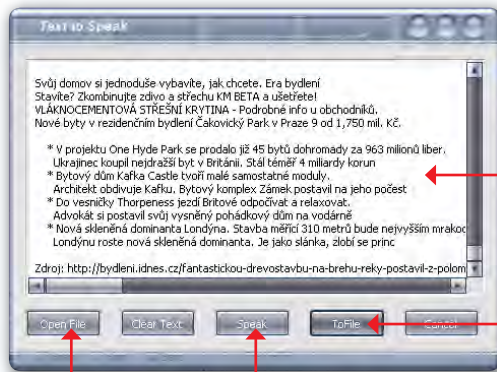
Text to Speak

Svůj domov si jednoduše vybavíte, jak chcete. Era bydlení
Stavíte? Zkombinujte zdivo a střechu KM BETA a ušetřete!
VLÁKNOCEMENTOVÁ STŘEŠNÍ KRYTINA - Podrobné info u obchodníků.
Nové byty v rezidenčním bydlení Čakovický Park v Praze 9 od 1,750 mil. Kč.

* V projektu One Hyde Park se prodalo již 45 bytů dohromady za 963 milionů liber.
Ukrajinec koupil nejdražší byt v Británii. Stál téměř 4 miliardy korun
* Bytový dům Kafka Castle tvoří malé samostatné moduly.
Architekt obdivuje Kafku. Bytový komplex Zámek postavil na jeho počest
* Do vesničky Thorpeness jezdí Britové odpočívat a relaxovat.
Advokát si postavil svůj vysněný pohádkový dům na vodárně
* Nová skleněná dominanta Londýna. Stavba měřící 310 metrů bude nejvyšším mrakoc
Londýnu roste nová skleněná dominanta. Je jako slánka, zlobí se princ

Zdroj: http://bydleni.idnes.cz/fantastickou-drevostavbu-na-brehu-reky-postavil-z-polom

Open File
Clear Text
Speak
ToFile
Cancel